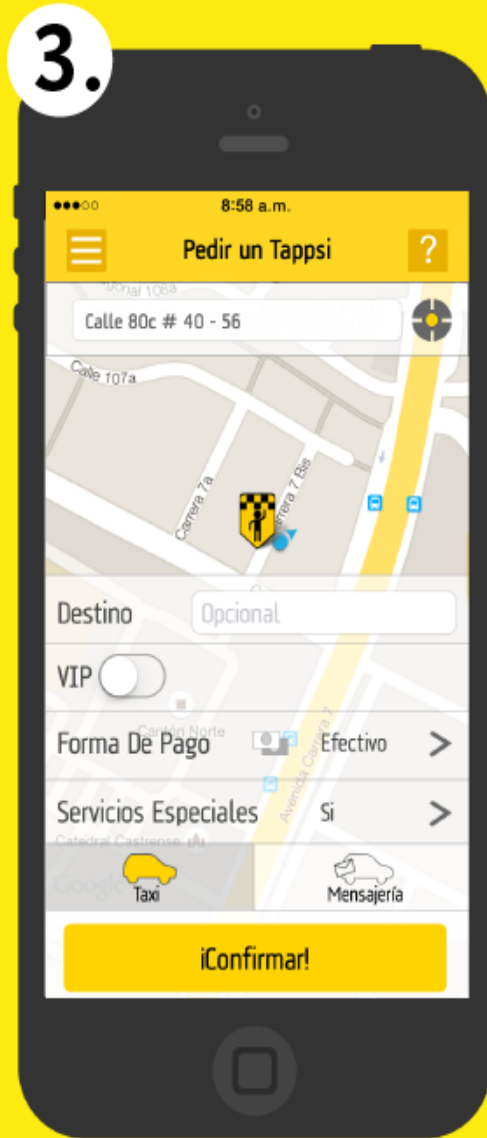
3.

●●●○○ 8:58 a.m.

Pedir un Tappsi

?

Calle 80c # 40 - 56

Calle 107a

Carrera 7a

Carrera 7 Bis

Avenida Carrera 7

Destino Opcional

VIP

Forma De Pago Efectivo >

Servicios Especiales Si >

Taxi

Mensajería

¡Confirmar!